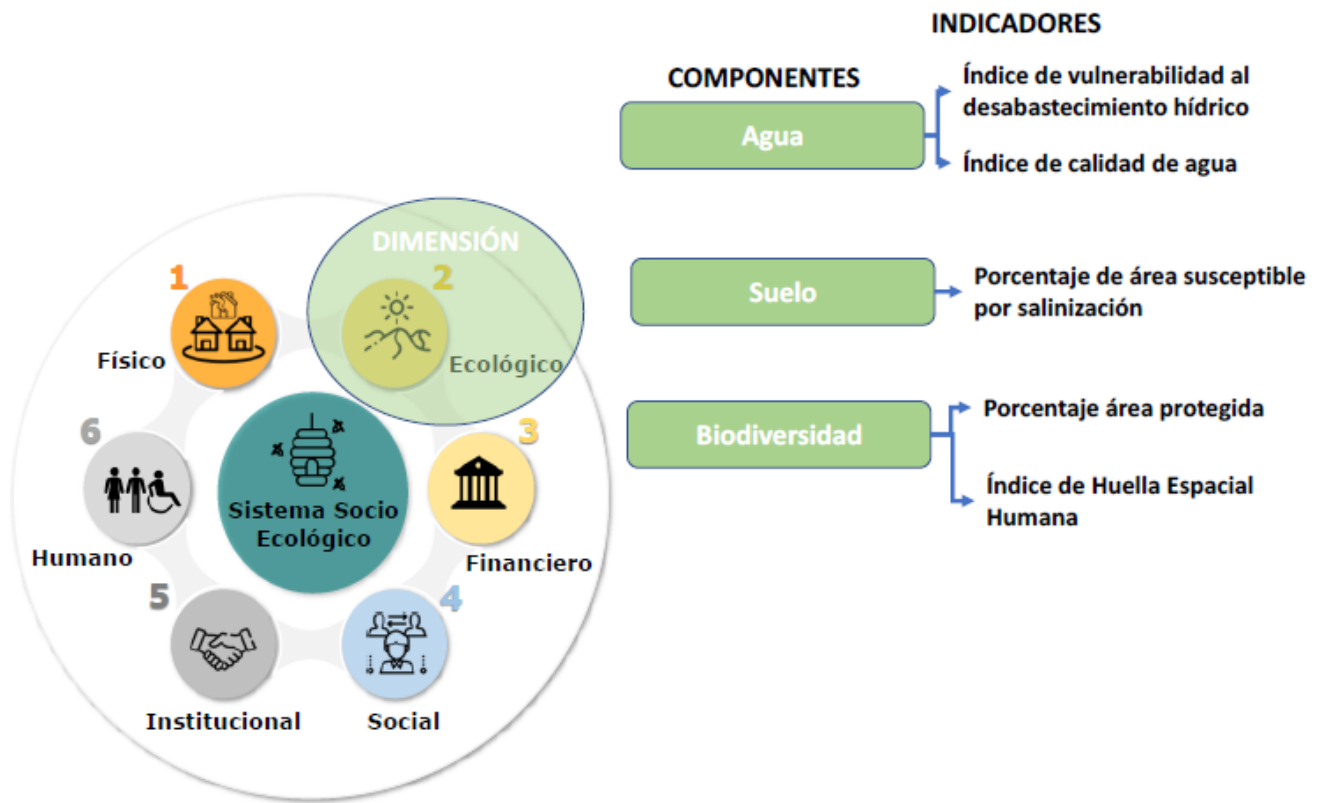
DIMENSIÓN

1
Físico

2
Ecológico

3
Financiero

4
Social

5
Institucional

6
Humano

Sistema Socio Ecológico

COMPONENTES

INDICADORES

Agua
Índice de vulnerabilidad al desabastecimiento hídrico
Índice de calidad de agua

Suelo
Porcentaje de área susceptible por salinización

Biodiversidad
Porcentaje área protegida
Índice de Huella Espacial Humana